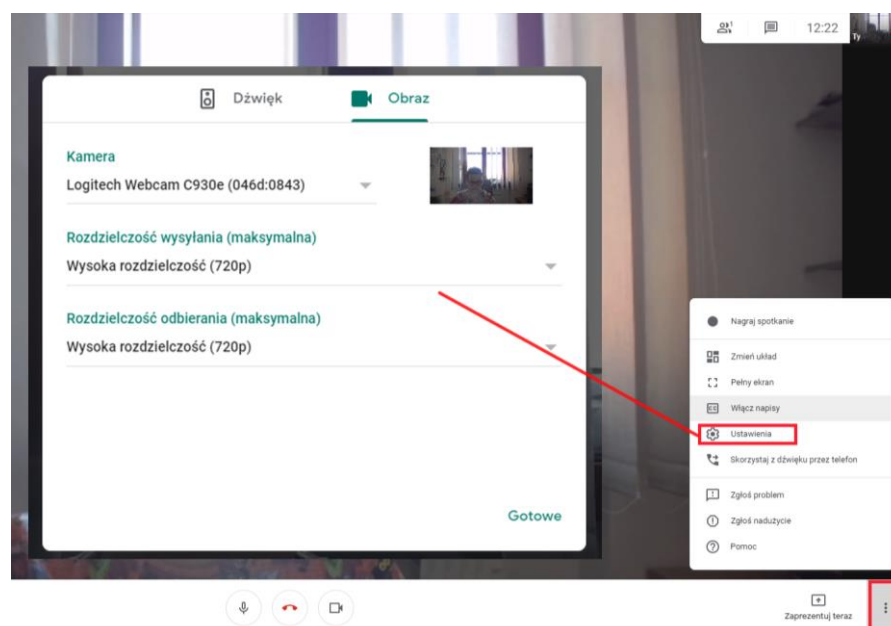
12:22
Ty

Dźwięk
Obraz

Kamera
Logitech Webcam C930e (046d:0843)

Rozdzielczość wysyłania (maksymalna)
Wysoka rozdzielczość (720p)

Rozdzielczość odbierania (maksymalna)
Wysoka rozdzielczość (720p)

Gotowe

Nagraj spotkanie
Zmień układ
Pełny ekran
Włącz napisy
Ustawienia
Skorzystaj z dźwięku przez telefon
Zgłoś problem
Zgłoś nadużycie
Pomoc

Zaprezentuj teraz